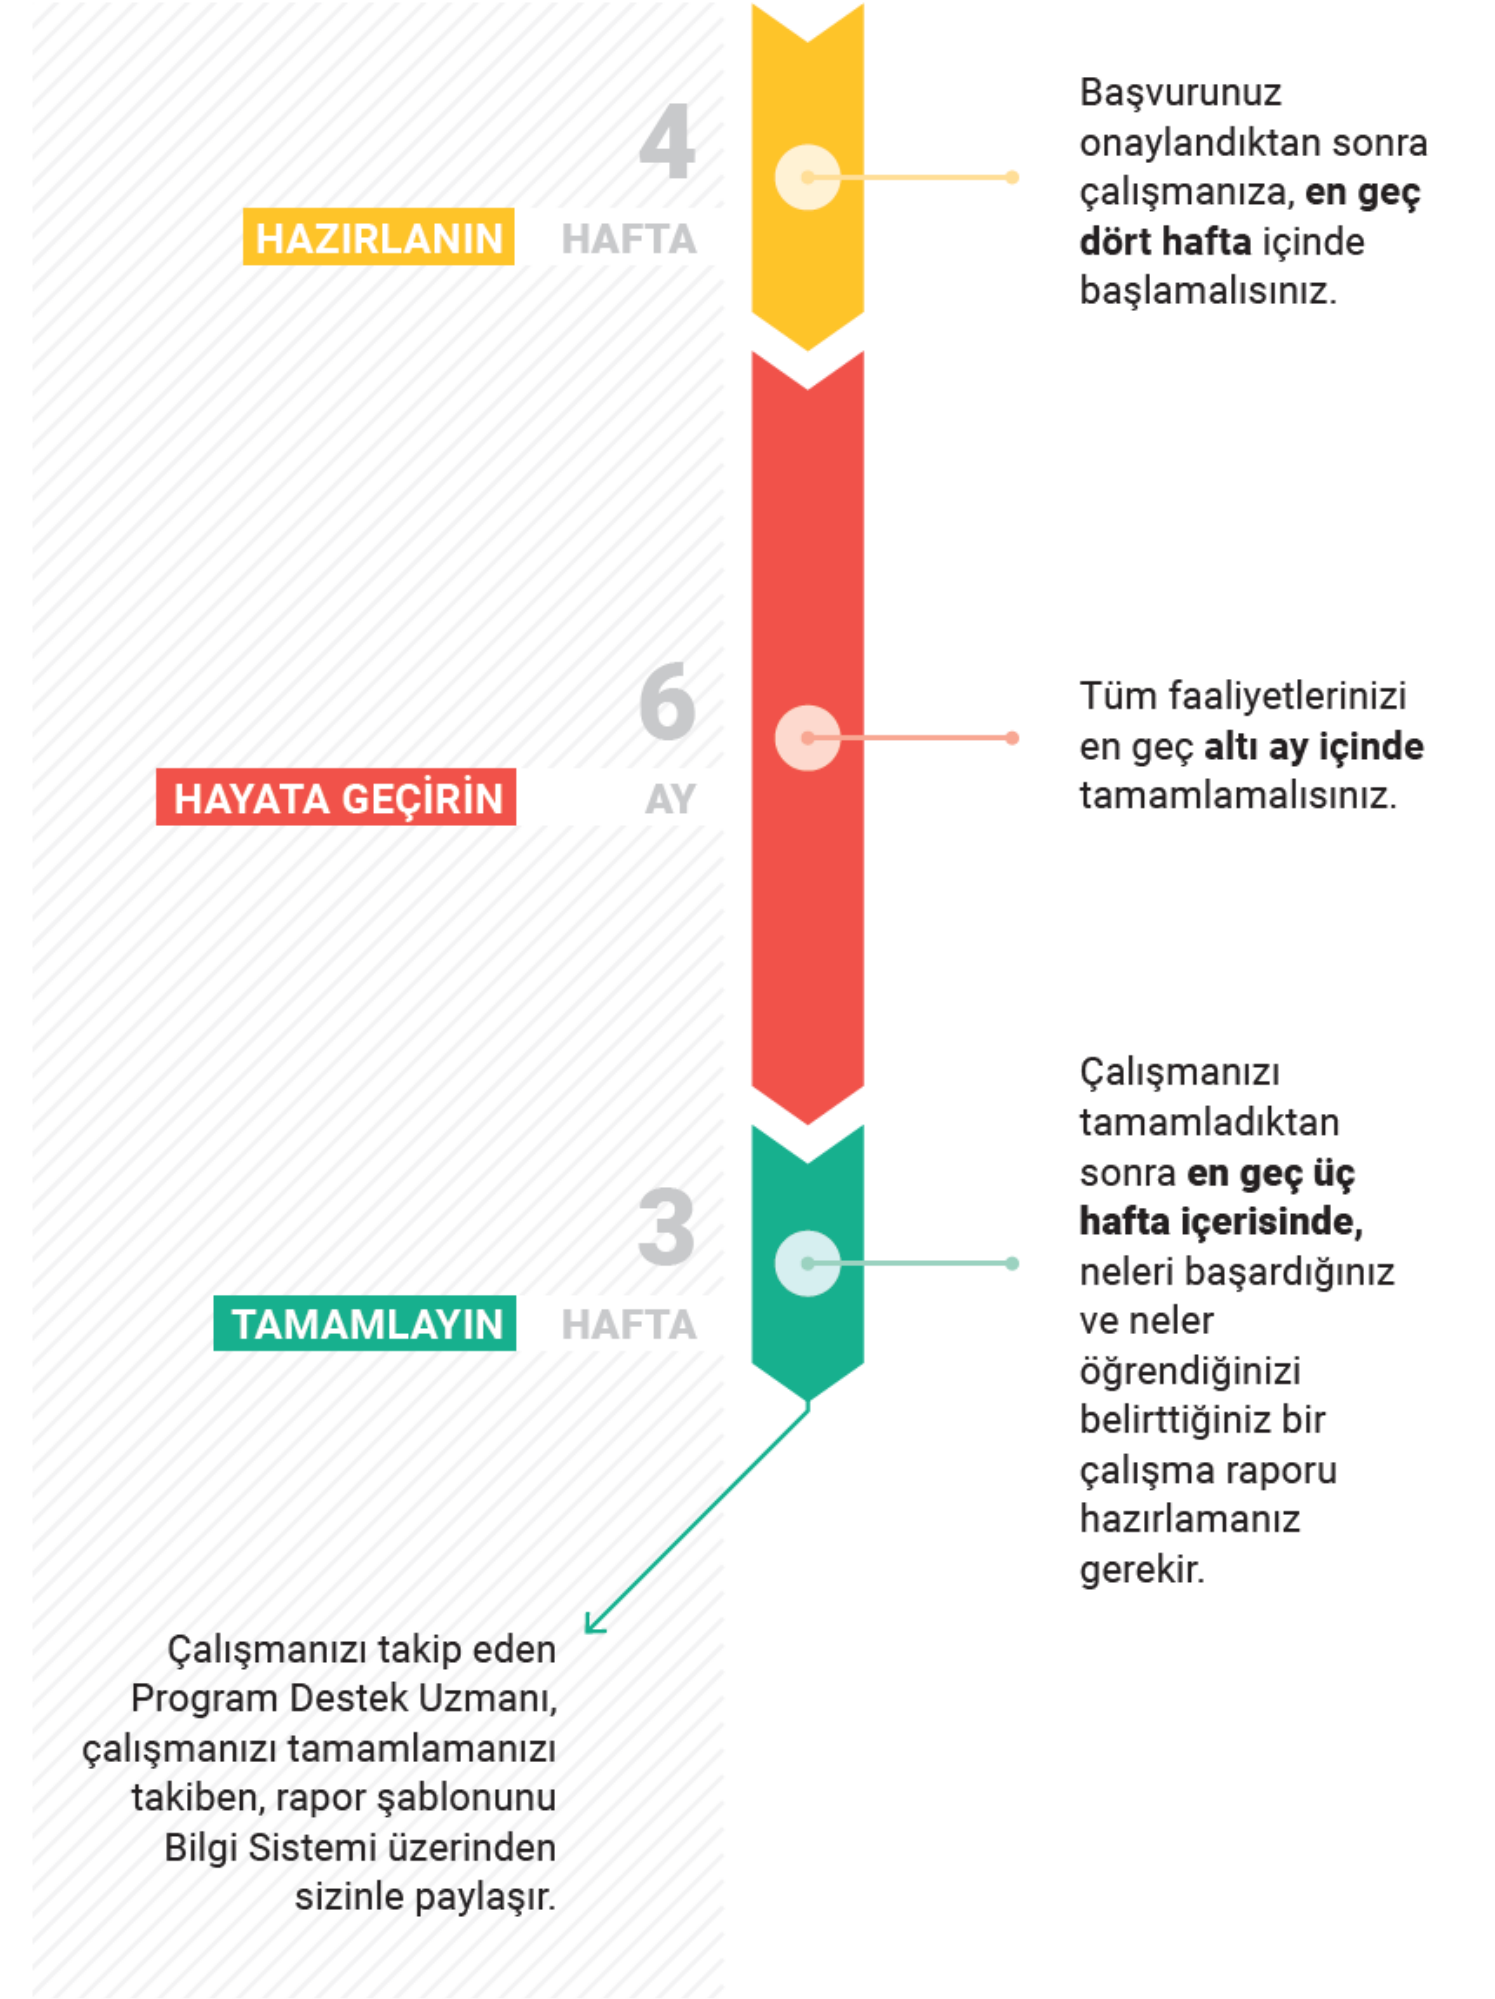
4
HAZIRLANIN HAFTA

Başvurunuz onaylandıktan sonra çalışmanıza, **en geç dört hafta** içinde başlamalısınız.

6
HAYATA GEÇİRİN AY

Tüm faaliyetlerinizi en geç **altı ay içinde** tamamlamalısınız.

3
TAMAMLAYIN HAFTA

Çalışmanızı tamamladıktan sonra **en geç üç hafta içerisinde,** neleri başardığınız ve neler öğrendiğinizi belirttiğiniz bir çalışma raporu hazırlamanız gerekir.

Çalışmanızı takip eden Program Destek Uzmanı, çalışmanızı tamamlamanızı takiben, rapor şablonunu Bilgi Sistemi üzerinden sizinle paylaşır.